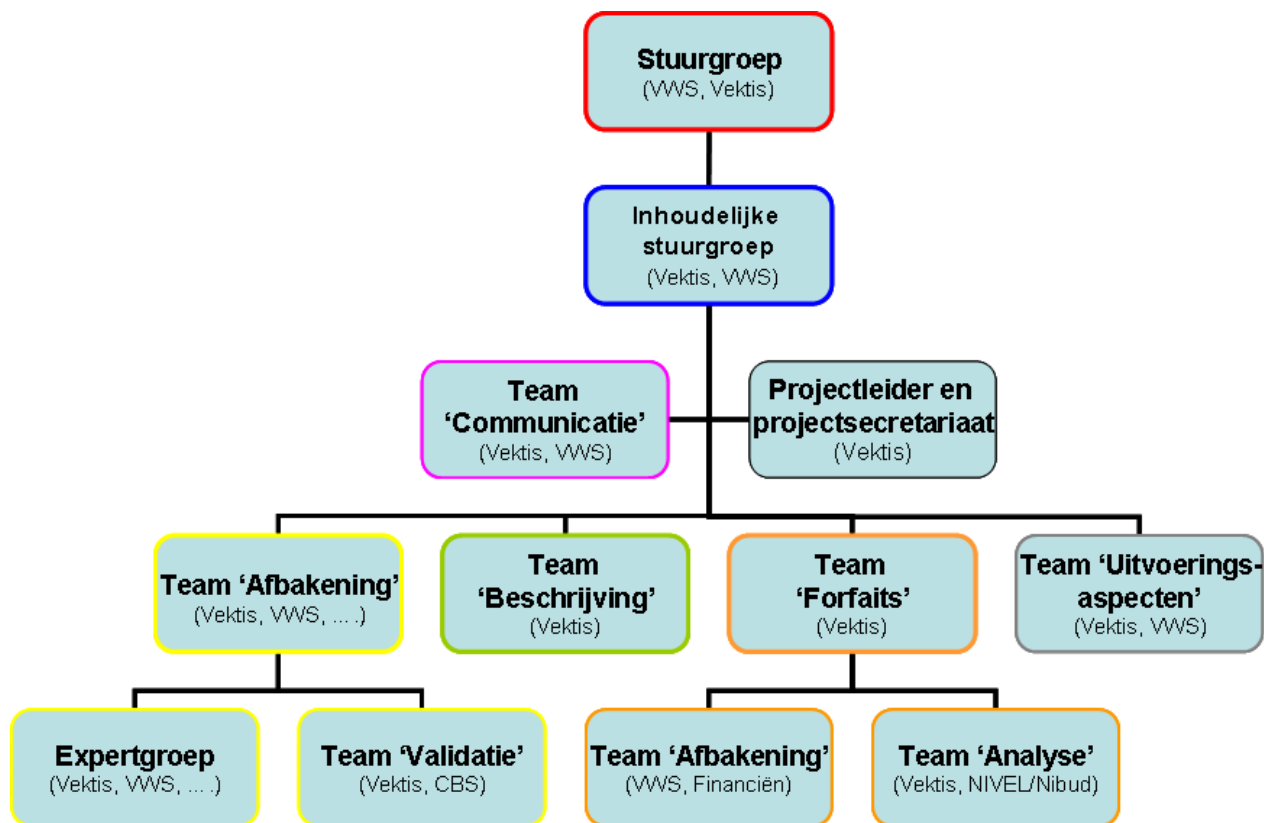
Stuurgroep
(VWS, Vektis)

Inhoudelijke stuurgroep
(Vektis, VWS)

Team 'Communicatie'
(Vektis, VWS)

Projectleider en projectsecretariaat
(Vektis)

Team 'Afbakening'
(Vektis, VWS, … .)

Team 'Beschrijving'
(Vektis)

Team 'Forfaits'
(Vektis)

Team 'Uitvoeringsaspecten'
(Vektis, VWS)

Expertgroep
(Vektis, VWS, … .)

Team 'Validatie'
(Vektis, CBS)

Team 'Afbakening'
(VWS, Financiën)

Team 'Analyse'
(Vektis, NIVEL/Nibud)